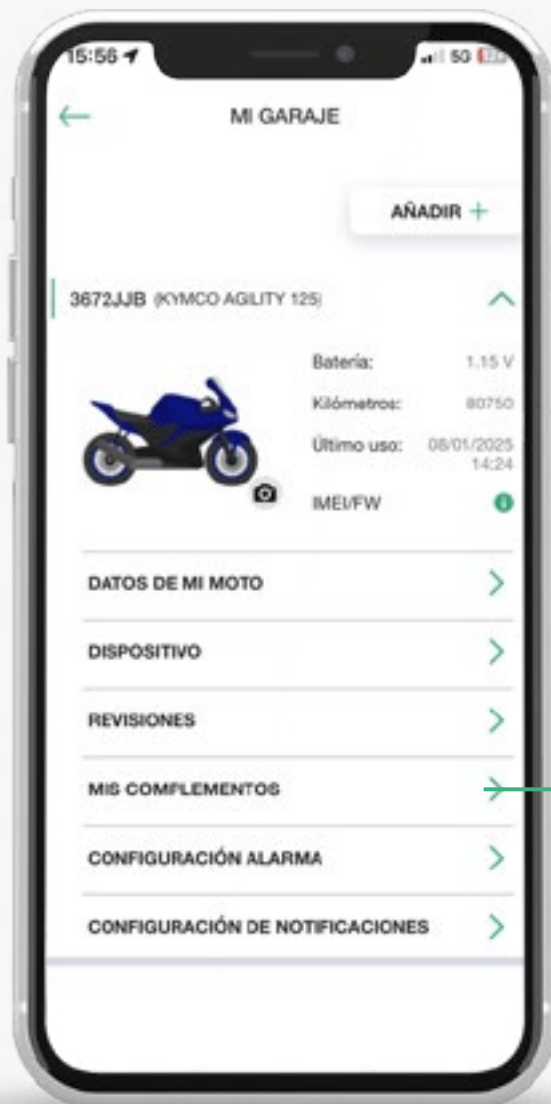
15:56

5G

MI GARAJE

AÑADIR +

3672JJB (KYMCO AGILITY 125)

Batería: 1.15 V

Kilómetros: 80750

Último uso: 08/01/2025 14:24

IMEI/FW

DATOS DE MI MOTO

DISPOSITIVO

REVISIONES

MIS COMPLEMENTOS

CONFIGURACIÓN ALARMA

CONFIGURACIÓN DE NOTIFICACIONES